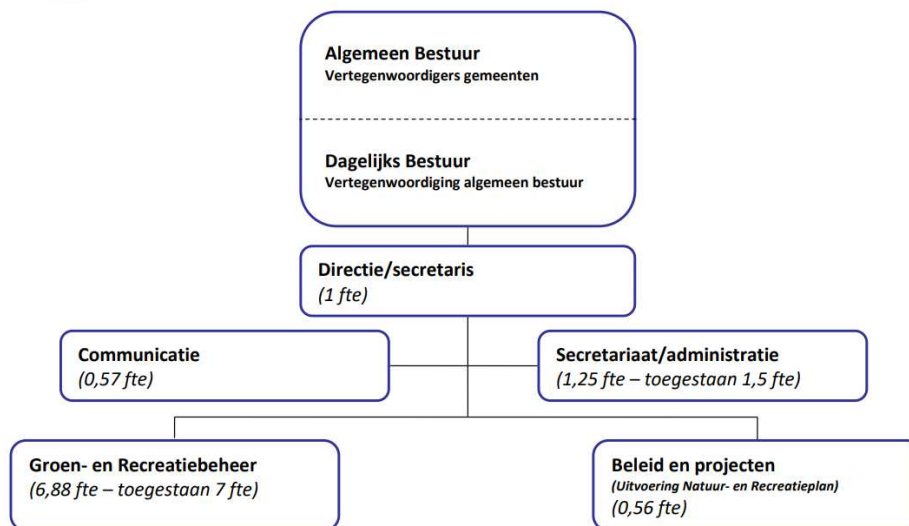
Algemeen Bestuur
Vertegenwoordigers gemeenten

Dagelijks Bestuur
Vertegenwoordiging algemeen bestuur

Directie/secretaris
(1 fte)

Communicatie
(0,57 fte)

Secretariaat/administratie
(1,25 fte – toegestaan 1,5 fte)

Groen- en Recreatiebeheer
(6,88 fte – toegestaan 7 fte)

Beleid en projecten
(Uitvoering Natuur- en Recreatieplan)
(0,56 fte)